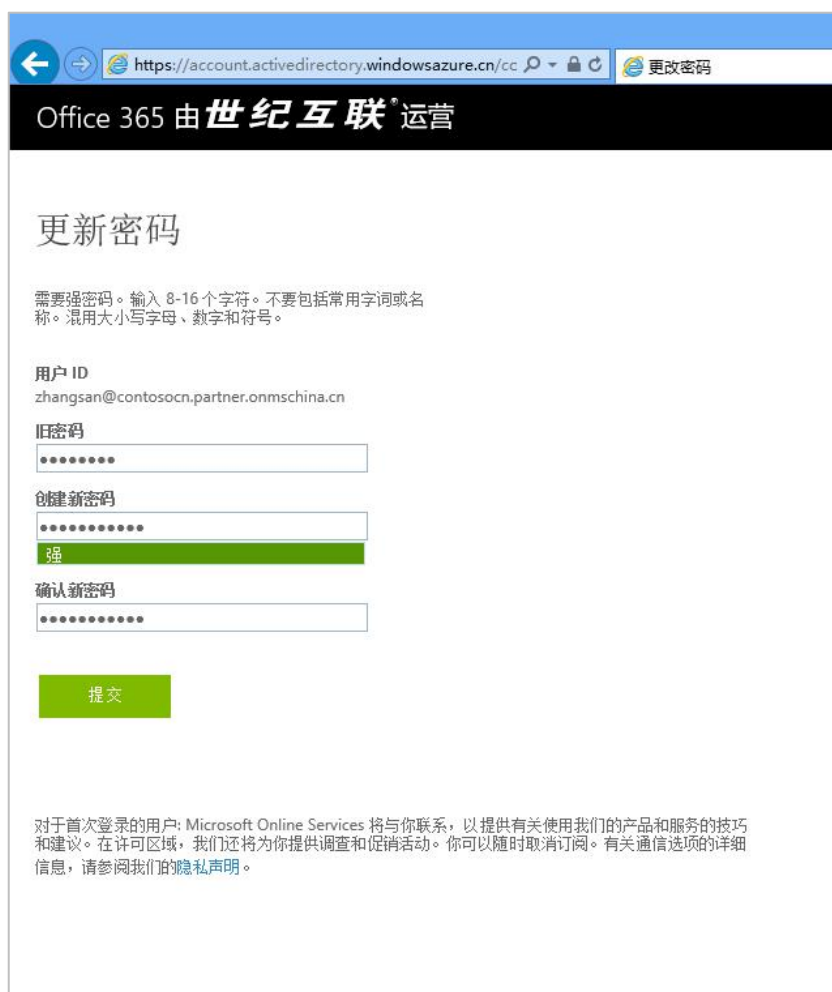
https://account.activedirectory.windowsazure.cn/cc
更改密码

Office 365 由世纪互联®运营

更新密码

需要强密码。输入 8-16 个字符。不要包括常用字词或名称。混用大小写字母、数字和符号。

用户 ID
zhangsan@contosocn.partner.onmschina.cn

旧密码
••••••••

创建新密码
•••••••••••
强

确认新密码
•••••••••••

提交

对于首次登录的用户: Microsoft Online Services 将与你联系，以提供有关使用我们的产品和服务的技巧和建议。在许可区域，我们还将为你提供调查和促销活动。你可以随时取消订阅。有关通信选项的详细信息，请参阅我们的隐私声明。